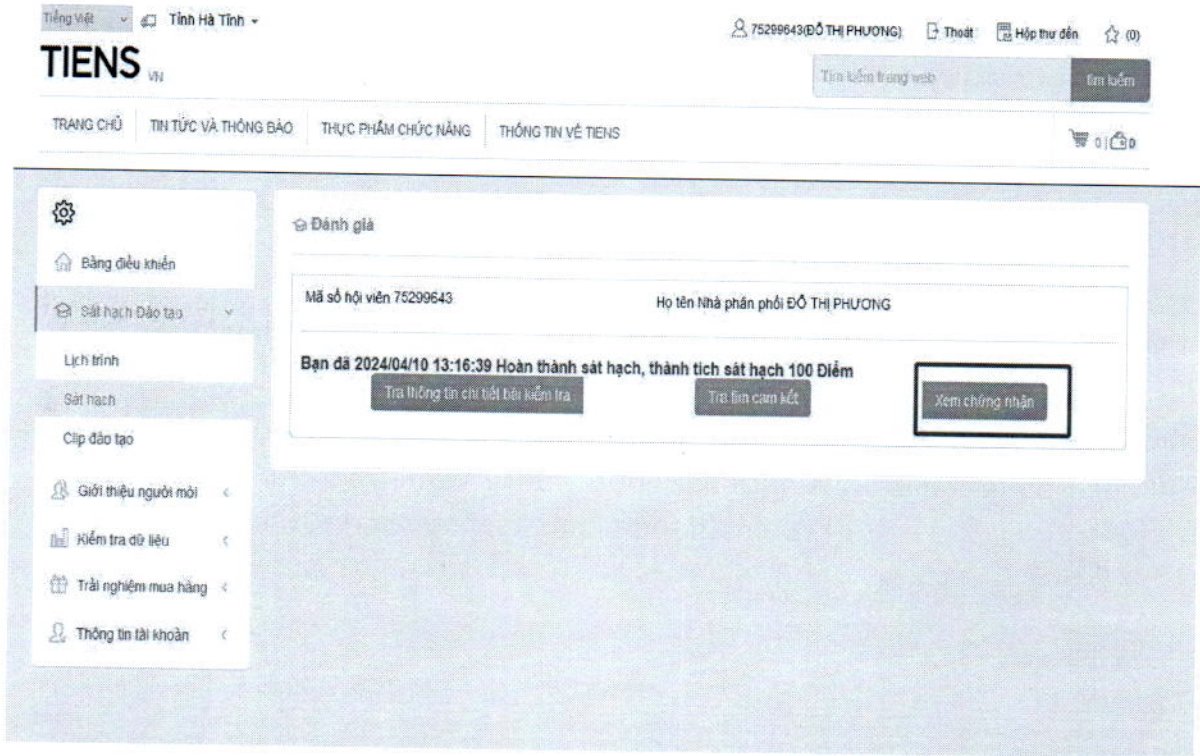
Tiếng Việt Tỉnh Hà Tĩnh

75299643(ĐỖ THỊ PHƯƠNG) Thoát Hộp thư đến (0)

TIENS VN

Tìm kiếm trang web tìm kiếm

TRANG CHỦ TIN TỨC VÀ THÔNG BÁO THỰC PHẨM CHỨC NĂNG THÔNG TIN VỀ TIENS

0 0

Bảng điều khiển

Sát hạch Đào tạo

Lịch trình

Sát hạch

Clip đào tạo

Giới thiệu người mới

Kiểm tra dữ liệu

Trải nghiệm mua hàng

Thông tin tài khoản

Đánh giá

Mã số hội viên 75299643

Họ tên Nhà phân phối ĐỖ THỊ PHƯƠNG

Bạn đã 2024/04/10 13:16:39 Hoàn thành sát hạch, thành tích sát hạch 100 Điểm

Tra thông tin chi tiết bài kiểm tra

Tra tìm cam kết

Xem chứng nhận